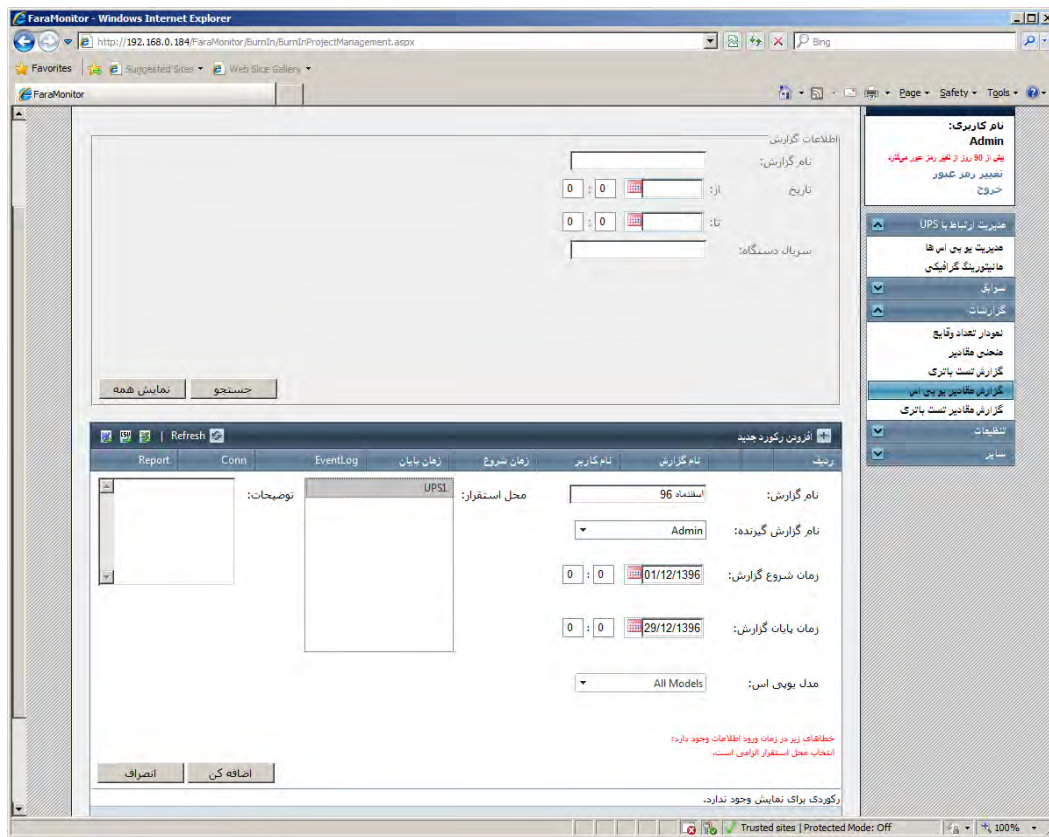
FaraMonitor - Windows Internet Explorer

http://192.168.0.184/FaraMonitor/BurnIn/BurnInProjectManagement.aspx

Bing

Favorites | Suggested Sites ▾ | Web Slice Gallery ▾

FaraMonitor

Page ▾ Safety ▾ Tools ▾

نام کاربری:
Admin
بیش از 90 روز از تغییر رمز عبور میگذرد
تغییر رمز عبور
خروج

مدیریت ارتباط با UPS
مدیریت یو پی اس ها
مانیتورینگ گرافیکی
سوابق
گزارشات
نمودار تعداد وقایع
منحنی مقادیر
گزارش تست باتری
گزارش مقادیر یو پی اس
گزارش مقادیر تست باتری
تنظیمات
سایر

اطلاعات گزارش
نام گزارش:
تاریخ از: 0 : 0
تا: 0 : 0
سریال دستگاه:

جستجو | نمایش همه

افزودن رکورد جدید | Refresh

| ردیف | نام گزارش | نام کاربر | زمان شروع | زمان پایان | EventLog | Conn | Report |
|---|---|---|---|---|---|---|---|

نام گزارش: اسفندماه 96
نام گزارش گیرنده: Admin
زمان شروع گزارش: 01/12/1396 0 : 0
زمان پایان گزارش: 29/12/1396 0 : 0
مدل یوپی اس: All Models

محل استقرار: UPS1
توضیحات:

خطاهای زیر در زمان ورود اطلاعات وجود دارد:
انتخاب محل استقرار الزامی است.

اضافه کن | انصراف

رکوردی برای نمایش وجود ندارد.

Trusted sites | Protected Mode: Off | 100%